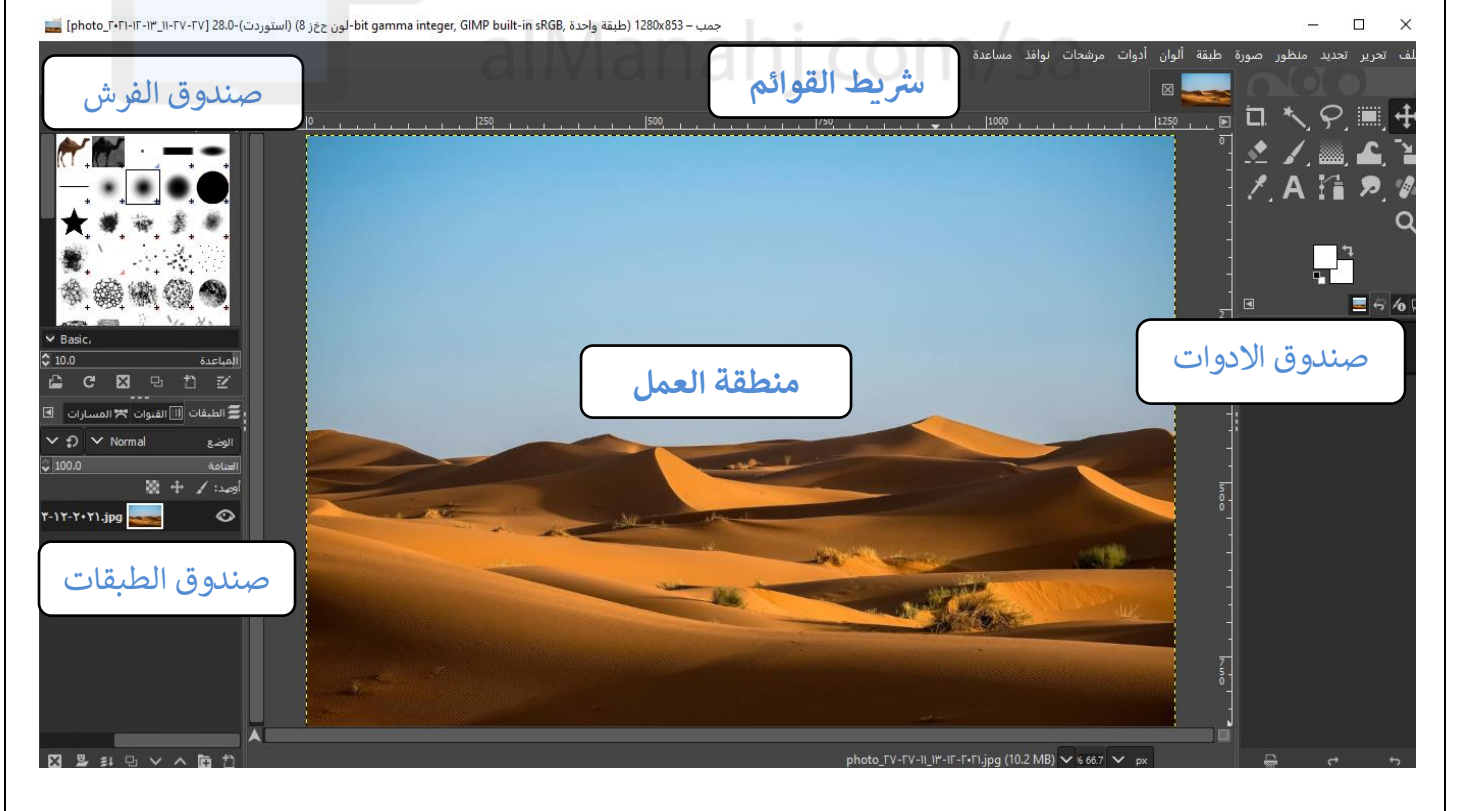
[photo_٢٠٢١-١٢-١٣_١١-٢٧-٢٧] (استوردت)-28.0 (لون حخز 8) bit gamma integer, GIMP built-in sRGB-لون حخز 8 (طبقة واحدة) 1280x853 – جمب

ملف تحرير تحديد منظور صورة طبقة ألوان أدوات مرشحات نوافذ مساعدة

صندوق الفرش

شريط القوائم

صندوق الادوات

منطقة العمل

صندوق الطبقات

Basic.

10.0 المباعدة

الطبقات القنوات المسارات

الوضع Normal

100.0 العتامة

أوصد:

٢-١٢-٢٠٢١.jpg

photo_٢٧-٢٧-١١_١٣-١٢-٢٠٢١.jpg (10.2 MB) % 66.7 px